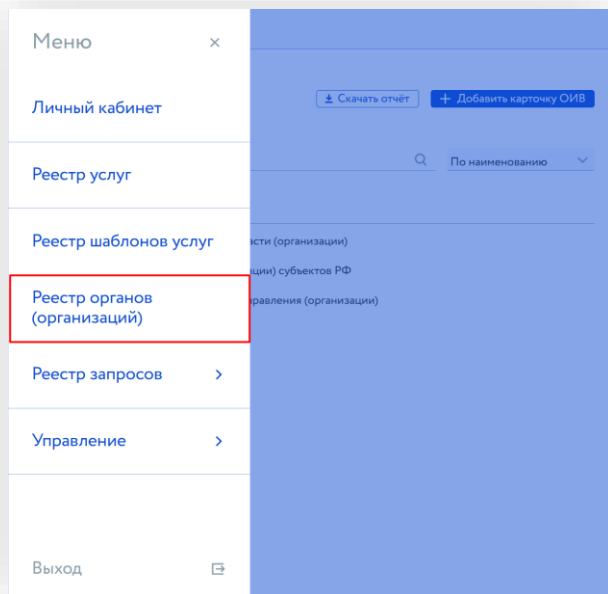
Меню ×

Личный кабинет

Реестр услуг

Реестр шаблонов услуг

Реестр органов (организаций)

Реестр запросов >

Управление >

Выход

Скачать отчёт

+ Добавить карточку ОИВ

По наименованию

асти (организации)

ации) субъектов РФ

правления (организации)